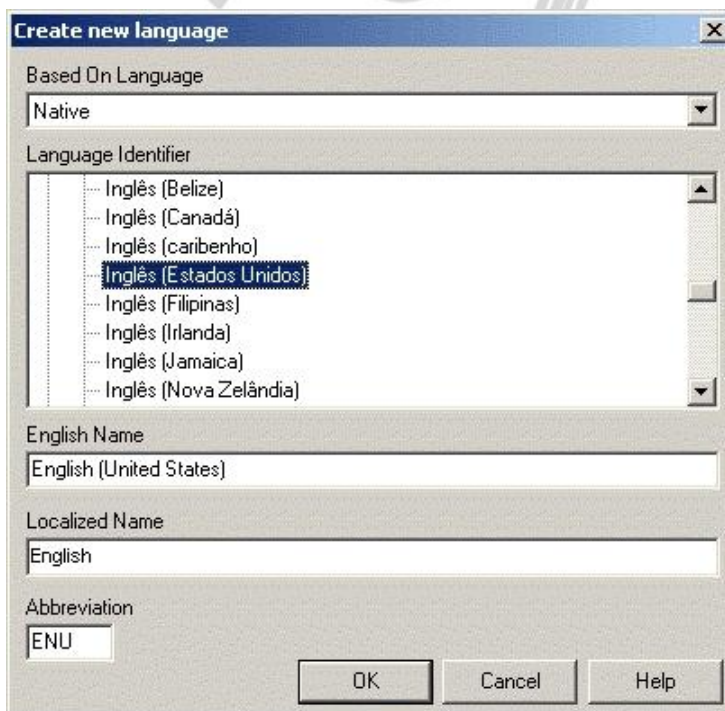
Create new language

Based On Language

Native

Language Identifier

Inglês (Belize)
Inglês (Canadá)
Inglês (caribenho)
Inglês (Estados Unidos)
Inglês (Filipinas)
Inglês (Irlanda)
Inglês (Jamaica)
Inglês (Nova Zelândia)

English Name

English (United States)

Localized Name

English

Abbreviation

ENU

OK
Cancel
Help